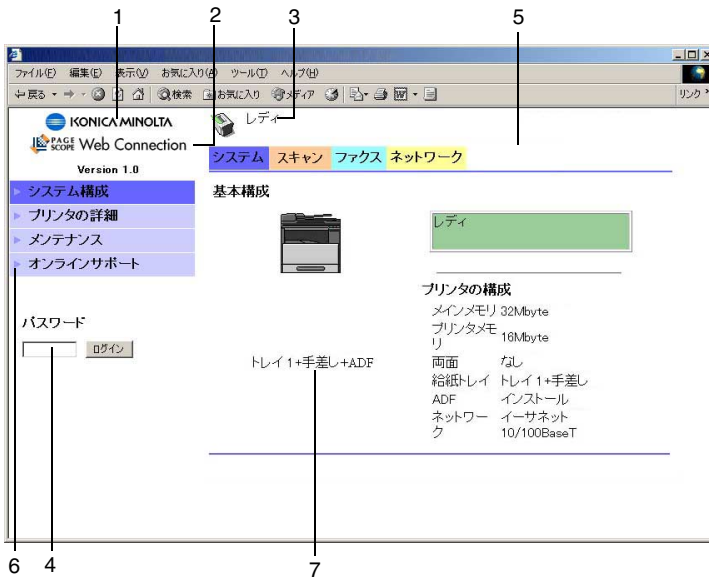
1 2 3 5

ファイル(F) 編集(E) 表示(V) お気に入り(A) ツール(T) ヘルプ(H)

←戻る → ⊗ 🏠 検索 お気に入り メディア

リンク

KONICA MINOLTA

PAGE SCOPE Web Connection

Version 1.0

レディ

システム スキャン ファクス ネットワーク

システム構成

プリンタの詳細

メンテナンス

オンラインサポート

基本構成

レディ

パスワード

ログイン

プリンタの構成

| メインメモリ | 32Mbyte |
|---|---|
| プリンタメモリ | 16Mbyte |
| 両面 | なし |
| 給紙トレイ | トレイ1+手差し |
| ADF | インストール |
| ネットワーク | イーサネット 10/100BaseT |

トレイ1+手差し+ADF

6 4 7